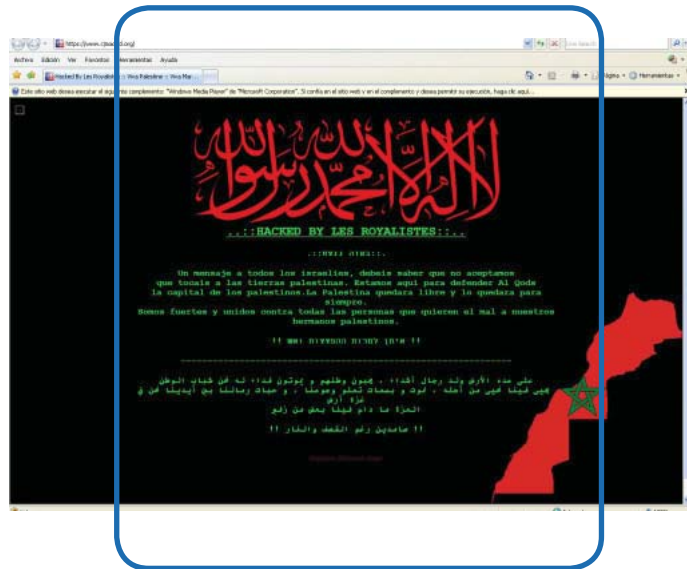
https://www.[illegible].org

Archivo Edición Ver Favoritos Herramientas Ayuda

Hacked By Les Royalistes :: Viva Palestina! :: Viva Mar...

Página Herramientas

Este sitio web desea ejecutar el siguiente complemento: "Windows Media Player" de "Microsoft Corporation". Si confía en el sitio web y en el complemento y desea permitir su ejecución, haga clic aquí...

لا إله إلا الله محمد رسول الله

..::HACKED BY LES ROYALISTES::..

::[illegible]::

Un mensaje a todos los israelies, debeis saber que no aceptamos que tocais a las tierras palestinas. Estamos aqui para defender Al Qods la capital de los palestinos.La Palestina quedara libre y lo quedara para siempre.
Somos fuertes y unidos contra todas las personas que quieren el mal a nuestros hermanos palestinos.

!! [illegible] !!

على مدى الأرض ولد رجال أشداء ، يحبون وطنهم و يموتون فداء له فلن ننساك يا وطن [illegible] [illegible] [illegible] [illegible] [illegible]
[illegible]
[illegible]

!! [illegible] !!

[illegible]